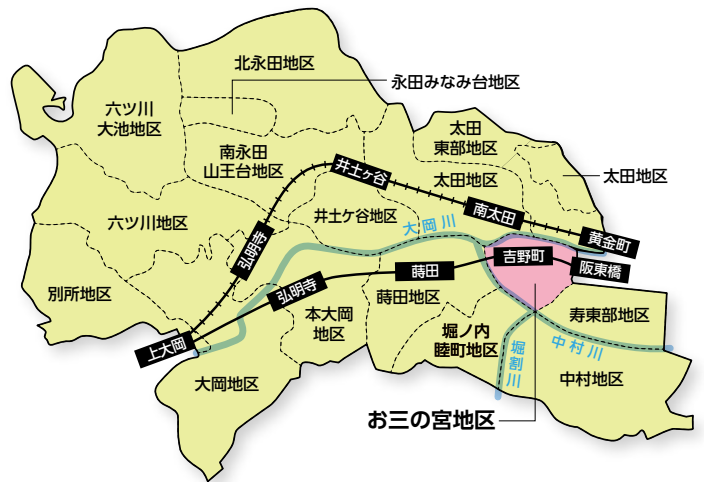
北永田地区
永田みなみ台地区
六ツ川大池地区
南永田山王台地区
太田東部地区
太田地区
太田地区
井土ヶ谷
井土ケ谷地区
南太田
六ツ川地区
弘明寺
大岡川
黄金町
吉野町
阪東橋
蒔田
別所地区
弘明寺
本大岡地区
蒔田地区
寿東部地区
上大岡
堀ノ内睦町地区
堀割川
中村川
大岡地区
中村地区
お三の宮地区